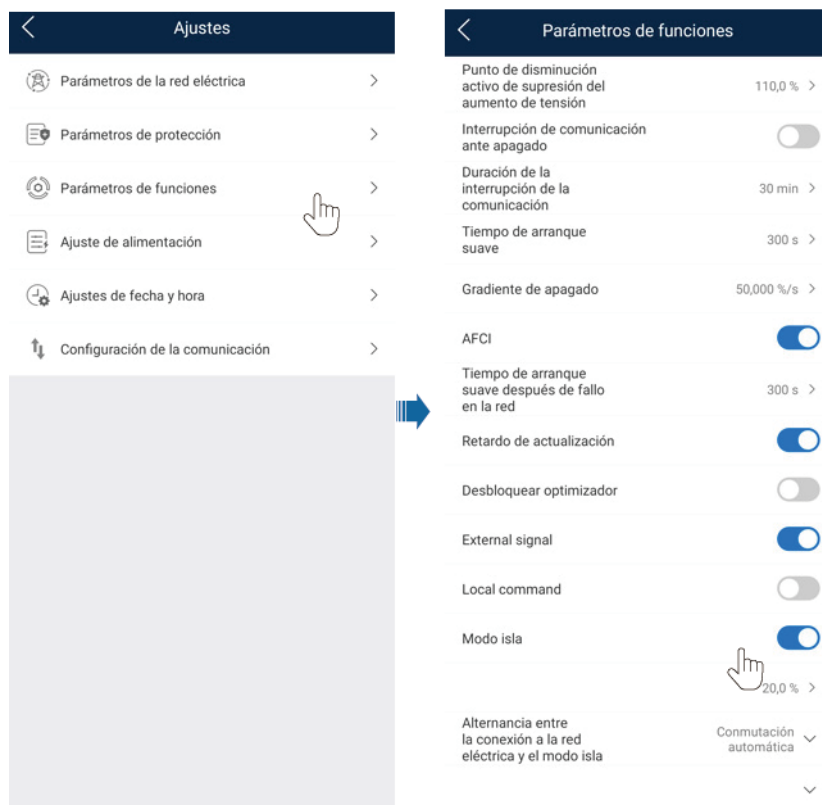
Ajustes

Parámetros de la red eléctrica

Parámetros de protección

Parámetros de funciones

Ajuste de alimentación

Ajustes de fecha y hora

Configuración de la comunicación

Parámetros de funciones

Punto de disminución activo de supresión del aumento de tensión 110,0 %

Interrupción de comunicación ante apagado

Duración de la interrupción de la comunicación 30 min

Tiempo de arranque suave 300 s

Gradiente de apagado 50,000 %/s

AFCI

Tiempo de arranque suave después de fallo en la red 300 s

Retardo de actualización

Desbloquear optimizador

External signal

Local command

Modo isla

20,0 %

Alternancia entre la conexión a la red eléctrica y el modo isla Conmutación automática